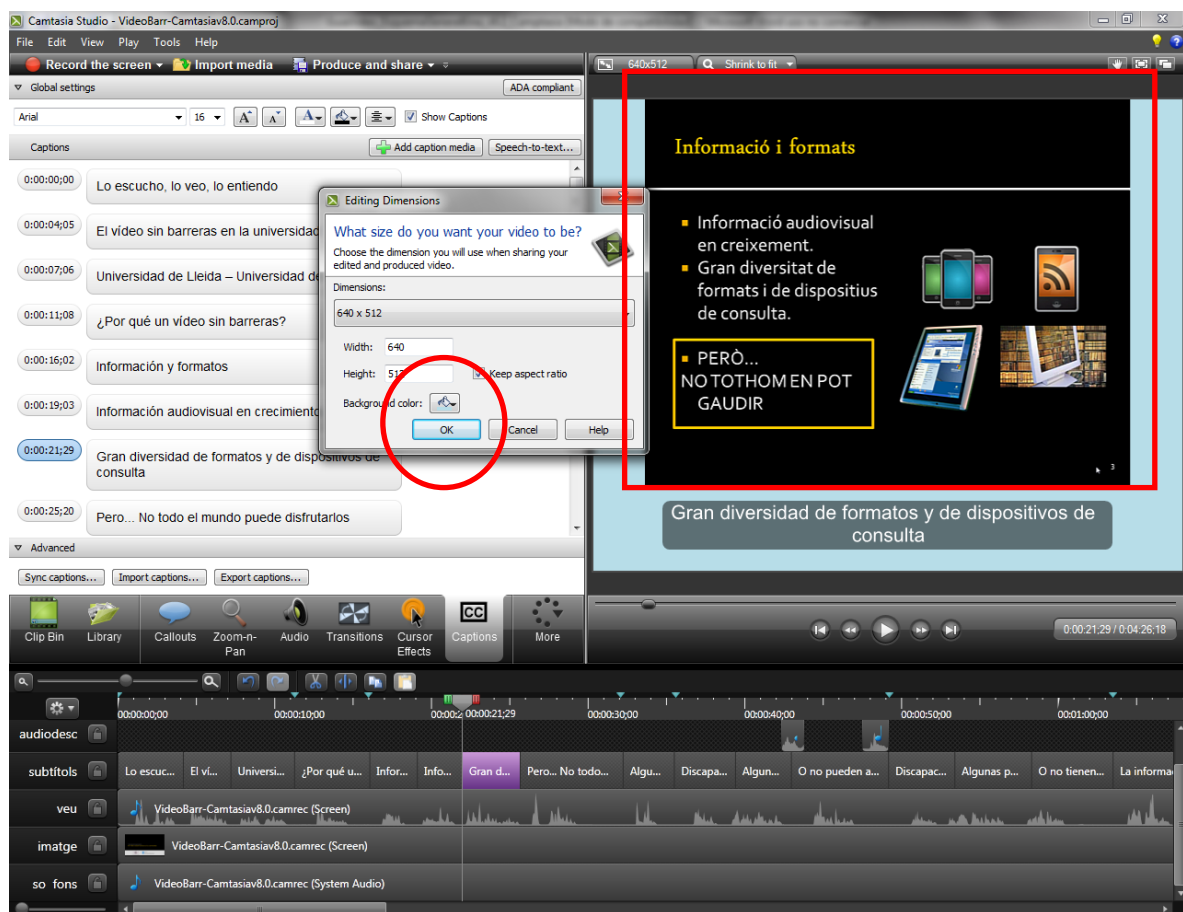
Camtasia Studio - VideoBarr-Camtasiav8.0.camproj

File Edit View Play Tools Help

Record the screen ▾ Import media Produce and share ▾

640x512 Shrink to fit

Global settings ADA compliant

Arial 16 Show Captions

Captions Add caption media Speech-to-text...

0:00:00;00 Lo escucho, lo veo, lo entiendo

0:00:04;05 El vídeo sin barreras en la universidad

0:00:07;06 Universidad de Lleida – Universidad de

0:00:11;08 ¿Por qué un vídeo sin barreras?

0:00:16;02 Información y formatos

0:00:19;03 Información audiovisual en crecimiento

0:00:21;29 Gran diversidad de formatos y de dispositivos de consulta

0:00:25;20 Pero... No todo el mundo puede disfrutarlos

Advanced

Sync captions... Import captions... Export captions...

Editing Dimensions

What size do you want your video to be?

Choose the dimension you will use when sharing your edited and produced video.

Dimensions:

640 x 512

Width: 640

Height: 512 Keep aspect ratio

Background color:

OK Cancel Help

Informació i formats

Informació audiovisual en creixement.

Gran diversitat de formats i de dispositius de consulta.

PERÒ...
NO TOTHOM EN POT GAUDIR

3

Gran diversidad de formatos y de dispositivos de consulta

Clip Bin Library Callouts Zoom-n-Pan Audio Transitions Cursor Effects Captions More

0:00:21;29 / 0:04:26;18

00:00:00;00 00:00:10;00 00:00:21;29 00:00:30;00 00:00:40;00 00:00:50;00 00:01:00;00

audiodesc

subtítols Lo escuc... El ví... Universi... ¿Por qué u... Infor... Info... Gran d... Pero... No todo... Algu... Discapa... Algun... O no pueden a... Discapac... Algunas p... O no tienen... La informa

veu VideoBarr-Camtasiav8.0.camrec (Screen)

imatge VideoBarr-Camtasiav8.0.camrec (Screen)

so fons VideoBarr-Camtasiav8.0.camrec (System Audio)